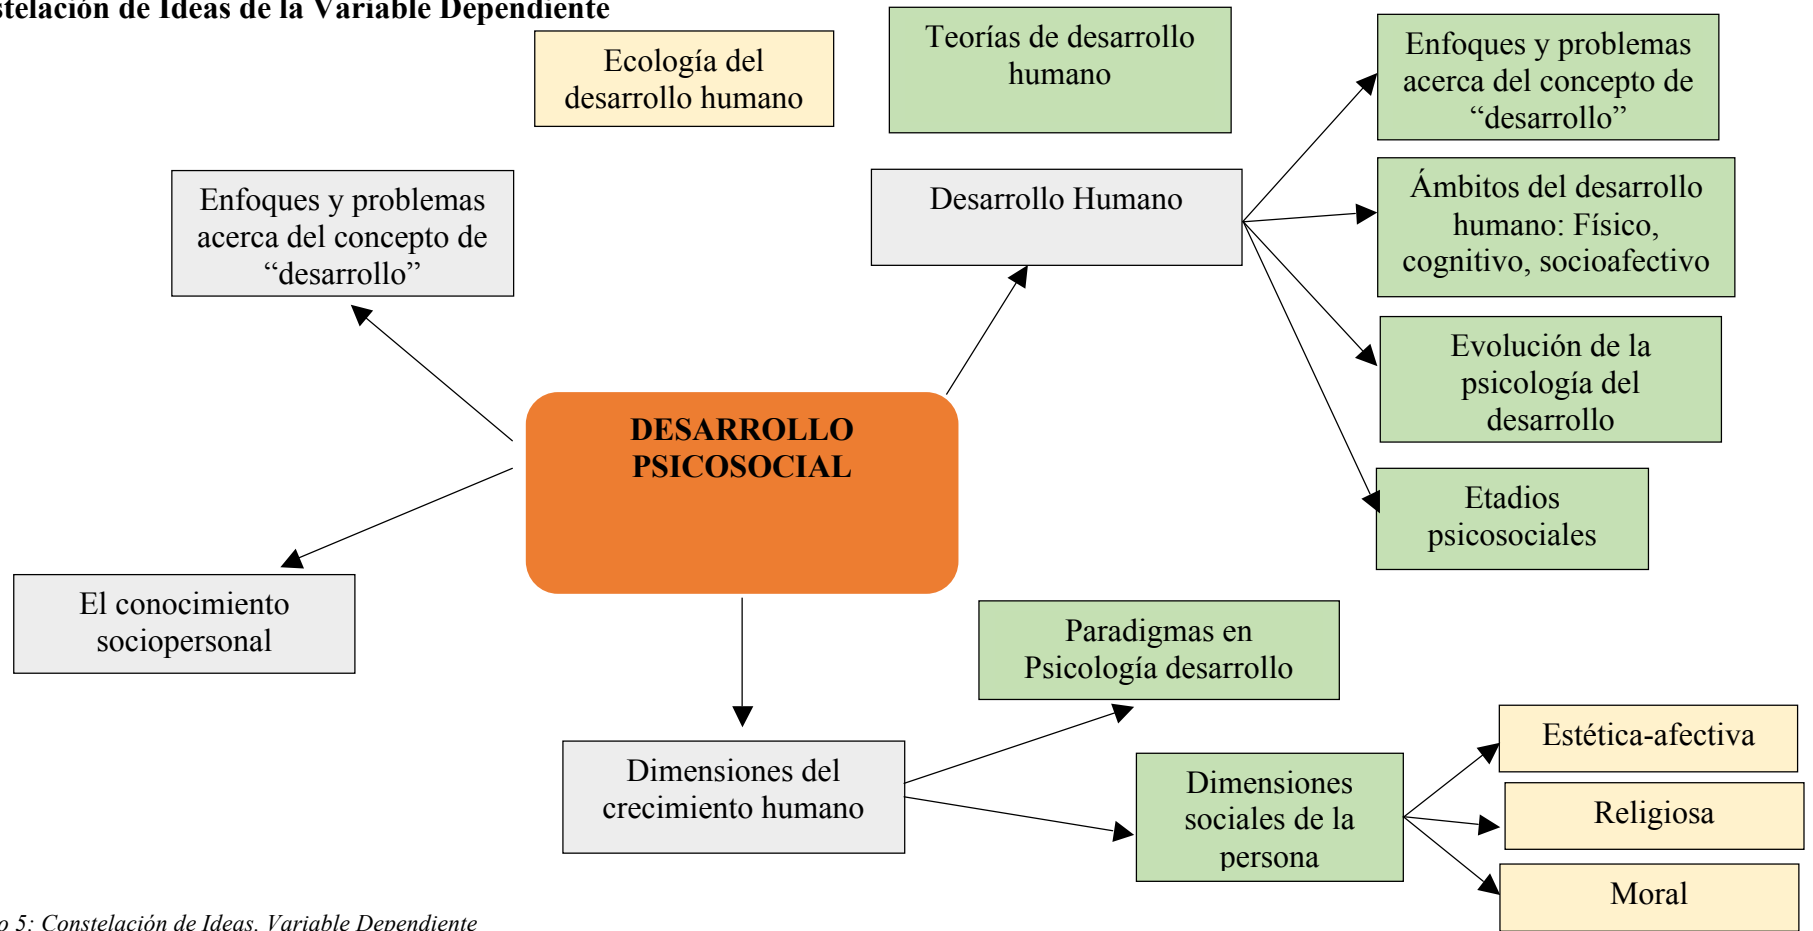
stelación de Ideas de la Variable Dependiente

Ecología del desarrollo humano

Teorías de desarrollo humano

Enfoques y problemas acerca del concepto de "desarrollo"

Enfoques y problemas acerca del concepto de "desarrollo"

Desarrollo Humano

Ámbitos del desarrollo humano: Físico, cognitivo, socioafectivo

Evolución de la psicología del desarrollo

DESARROLLO PSICOSOCIAL

Etadios psicosociales

El conocimiento sociopersonal

Paradigmas en Psicología desarrollo

Estética-afectiva

Dimensiones del crecimiento humano

Dimensiones sociales de la persona

Religiosa

Moral

o 5: Constelación de Ideas. Variable Dependiente